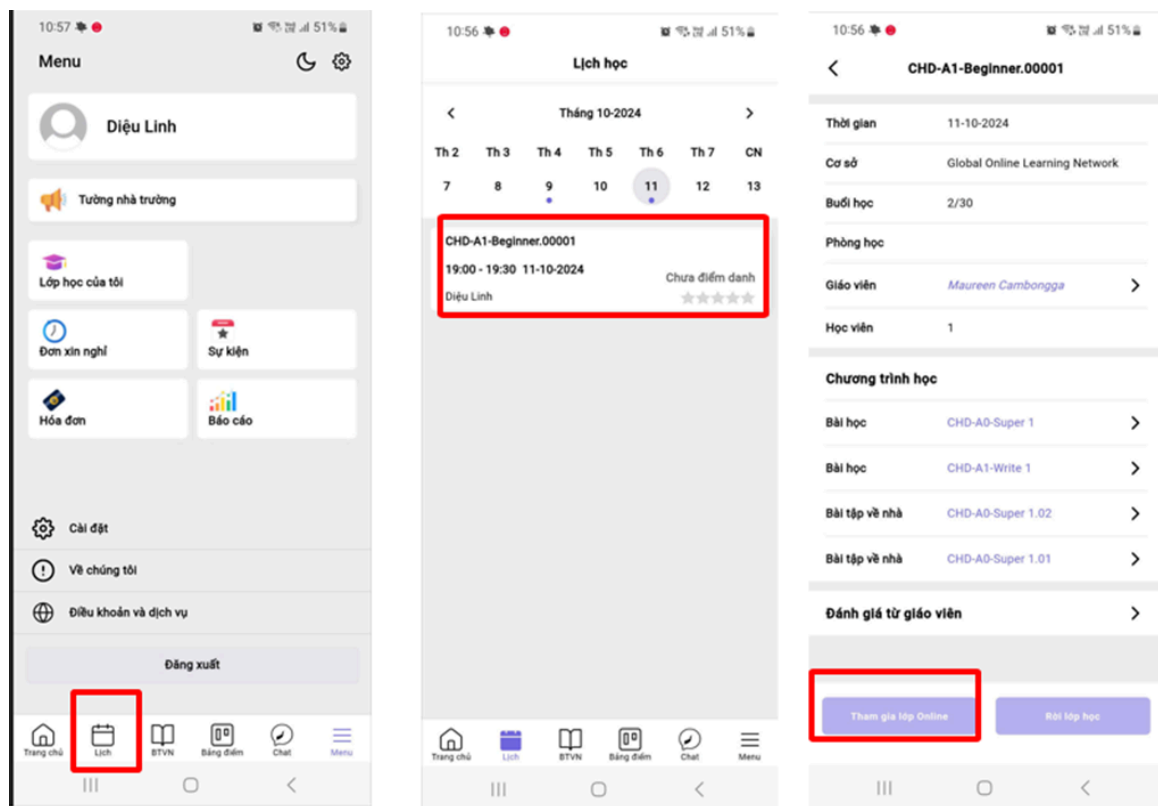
10:57 51%

Menu

Diệu Linh

Tường nhà trường

Lớp học của tôi

Đơn xin nghỉ

Sự kiện

Hóa đơn

Báo cáo

Cài đặt

Về chúng tôi

Điều khoản và dịch vụ

Đăng xuất

Trang chủ | Lịch | BTVN | Bảng điểm | Chat | Menu

10:56 51%

Lịch học

Tháng 10-2024

| Th 2 | Th 3 | Th 4 | Th 5 | Th 6 | Th 7 | CN |
|---|---|---|---|---|---|---|
| 7 | 8 | 9 | 10 | 11 | 12 | 13 |

CHD-A1-Beginner.00001

19:00 - 19:30 11-10-2024

Chưa điểm danh

Diệu Linh

Trang chủ | Lịch | BTVN | Bảng điểm | Chat | Menu

10:56 51%

CHD-A1-Beginner.00001

| Thời gian | 11-10-2024 |
|---|---|
| Cơ sở | Global Online Learning Network |
| Buổi học | 2/30 |
| Phòng học | |
| Giáo viên | Maureen Cambongga |
| Học viên | 1 |

Chương trình học

| Bài học | CHD-A0-Super 1 |
|---|---|
| Bài học | CHD-A1-Write 1 |
| Bài tập về nhà | CHD-A0-Super 1.02 |
| Bài tập về nhà | CHD-A0-Super 1.01 |

Đánh giá từ giáo viên

Tham gia lớp Online

Rời lớp học